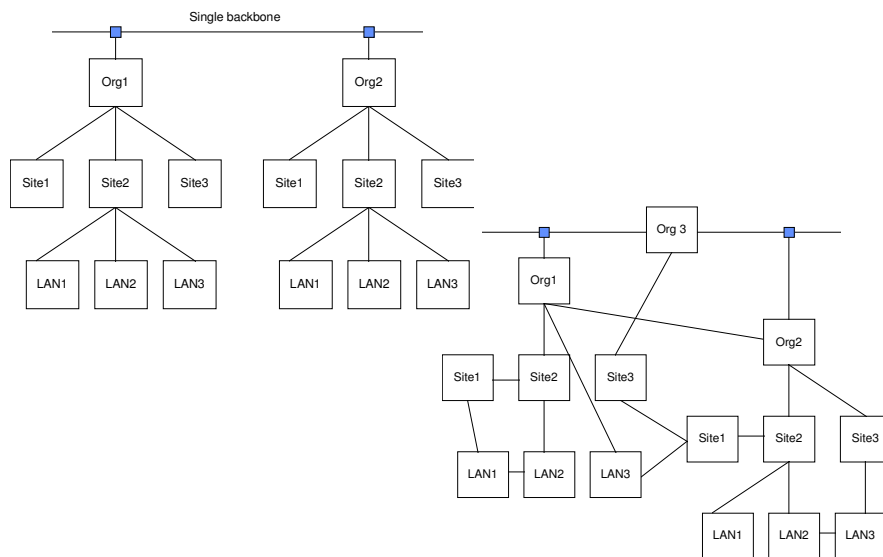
Single backbone

Org1

Org2

Site1

Site2

Site3

Site1

Site2

Site3

LAN1

LAN2

LAN3

LAN1

LAN2

LAN3

Org 3

Org1

Org2

Site1

Site2

Site3

Site1

Site2

Site3

LAN1

LAN2

LAN3

LAN1

LAN2

LAN3